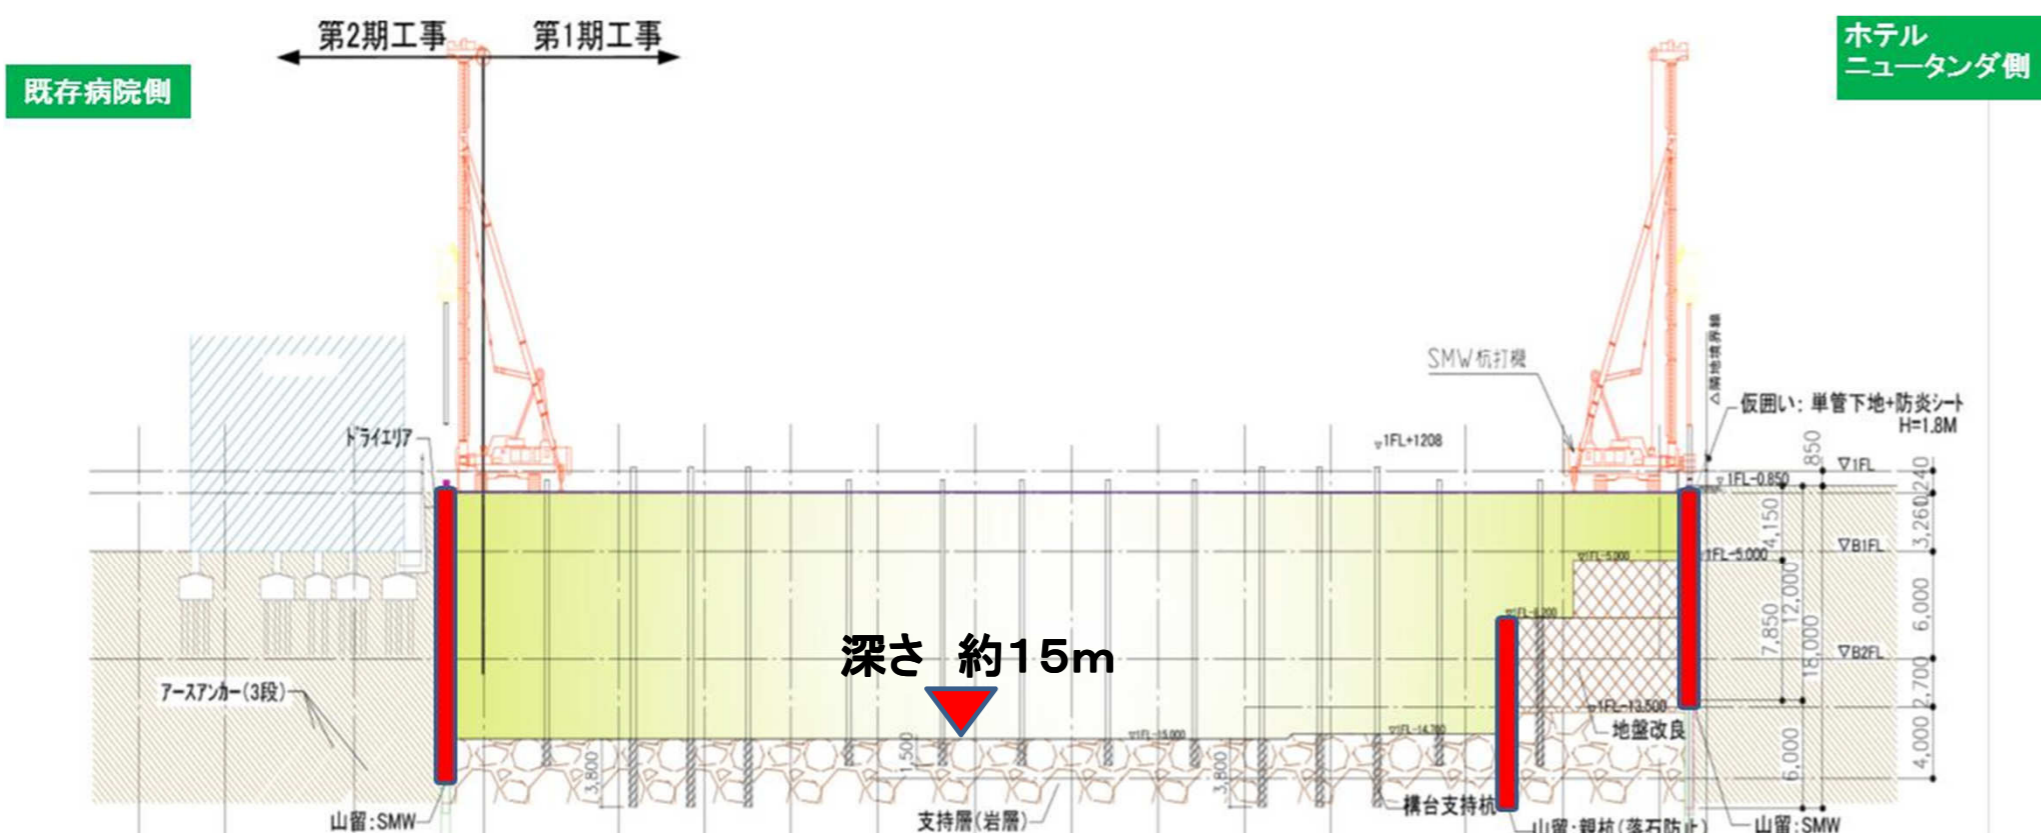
第2期工事
第1期工事
既存病院側
ホテル
ニュータンダ側
SMW杭打機
仮囲い：単管下地+防炎シート
H=1.8M
ドライエリア
▽1FL+1208
▽1FL
▽1FL-0.850
▽B1FL
▽1FL-5.000
▽1FL-5.300
▽1FL-8.200
▽B2FL
▽1FL-13.500
▽1FL-15.000
▽1FL-14.700
850
240
4,150
3,260
12,000
7,850
6,000
18,000
2,700
6,000
4,000
1,500
3,800
3,800
深さ　約15m
アースアンカー(3段)
地盤改良
山留：SMW
支持層(岩層)
構台支持杭
山留：親杭(落石防止)
山留：SMW